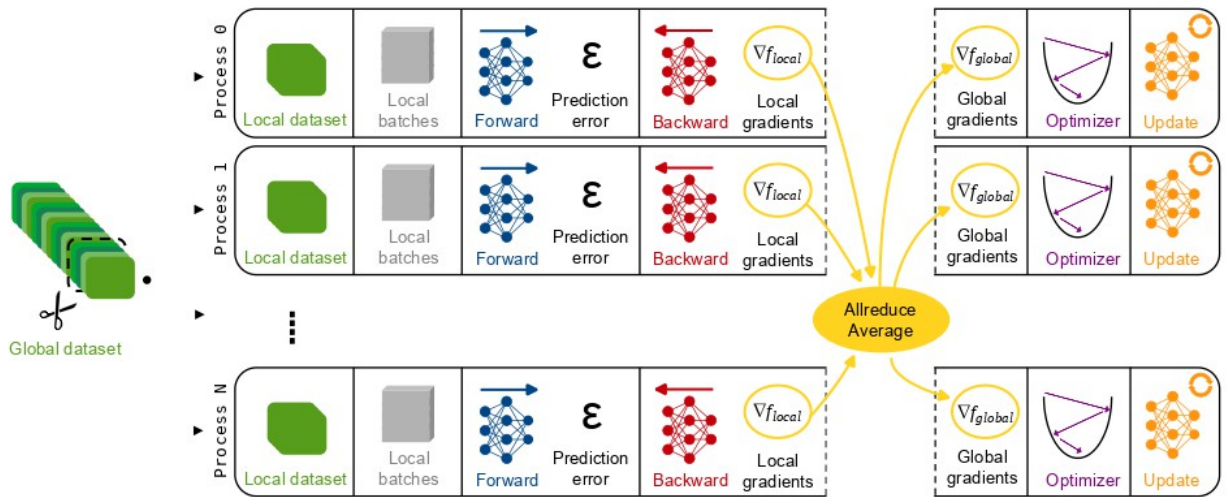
Process 0

Local dataset

Local batches

Forward

$\varepsilon$

Prediction error

Backward

$\nabla f_{local}$

Local gradients

$\nabla f_{global}$

Global gradients

Optimizer

Update

Process 1

Local dataset

Local batches

Forward

$\varepsilon$

Prediction error

Backward

$\nabla f_{local}$

Local gradients

$\nabla f_{global}$

Global gradients

Optimizer

Update

Global dataset

Allreduce Average

Process N

Local dataset

Local batches

Forward

$\varepsilon$

Prediction error

Backward

$\nabla f_{local}$

Local gradients

$\nabla f_{global}$

Global gradients

Optimizer

Update